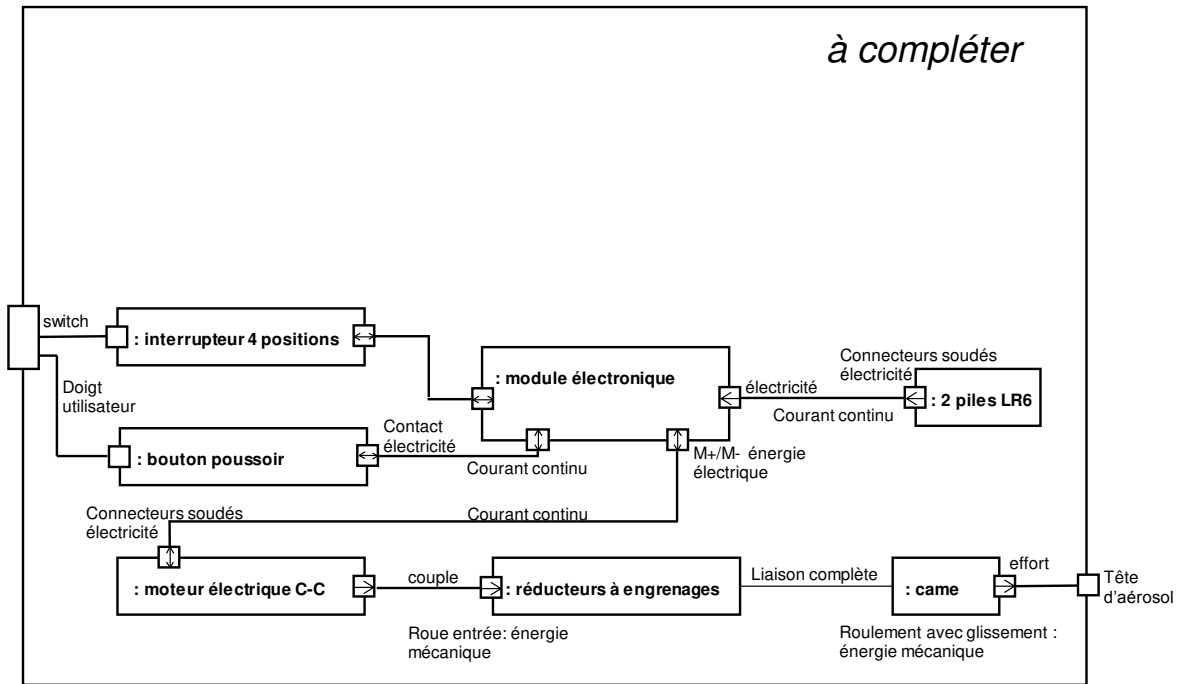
à compléter

switch

: interrupteur 4 positions

Doigt utilisateur

: bouton poussoir

Contact électricité

: module électronique

Courant continu

M+/M- énergie électrique

électricité

Connecteurs soudés électricité

Courant continu

: 2 piles LR6

Connecteurs soudés électricité

Courant continu

: moteur électrique C-C

couple

: réducteurs à engrenages

Roue entrée: énergie mécanique

Liaison complète

: came

effort

Tête d'aérosol

Roulement avec glissement : énergie mécanique